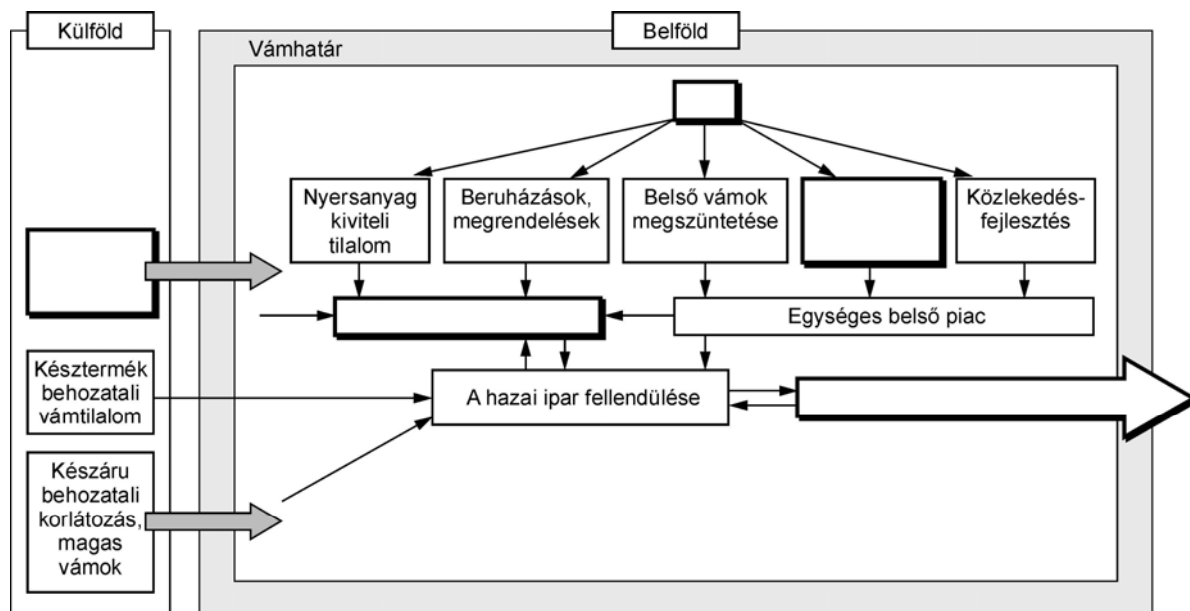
Külföld

Belföld

Vámhatár

Nyersanyag kiviteli tilalom

Beruházások, megrendelések

Belső vámok megszüntetése

Közlekedésfejlesztés

Egységes belső piac

Késztermék behozatali vámtilalom

A hazai ipar fellendülése

Készáru behozatali korlátozás, magas vámok